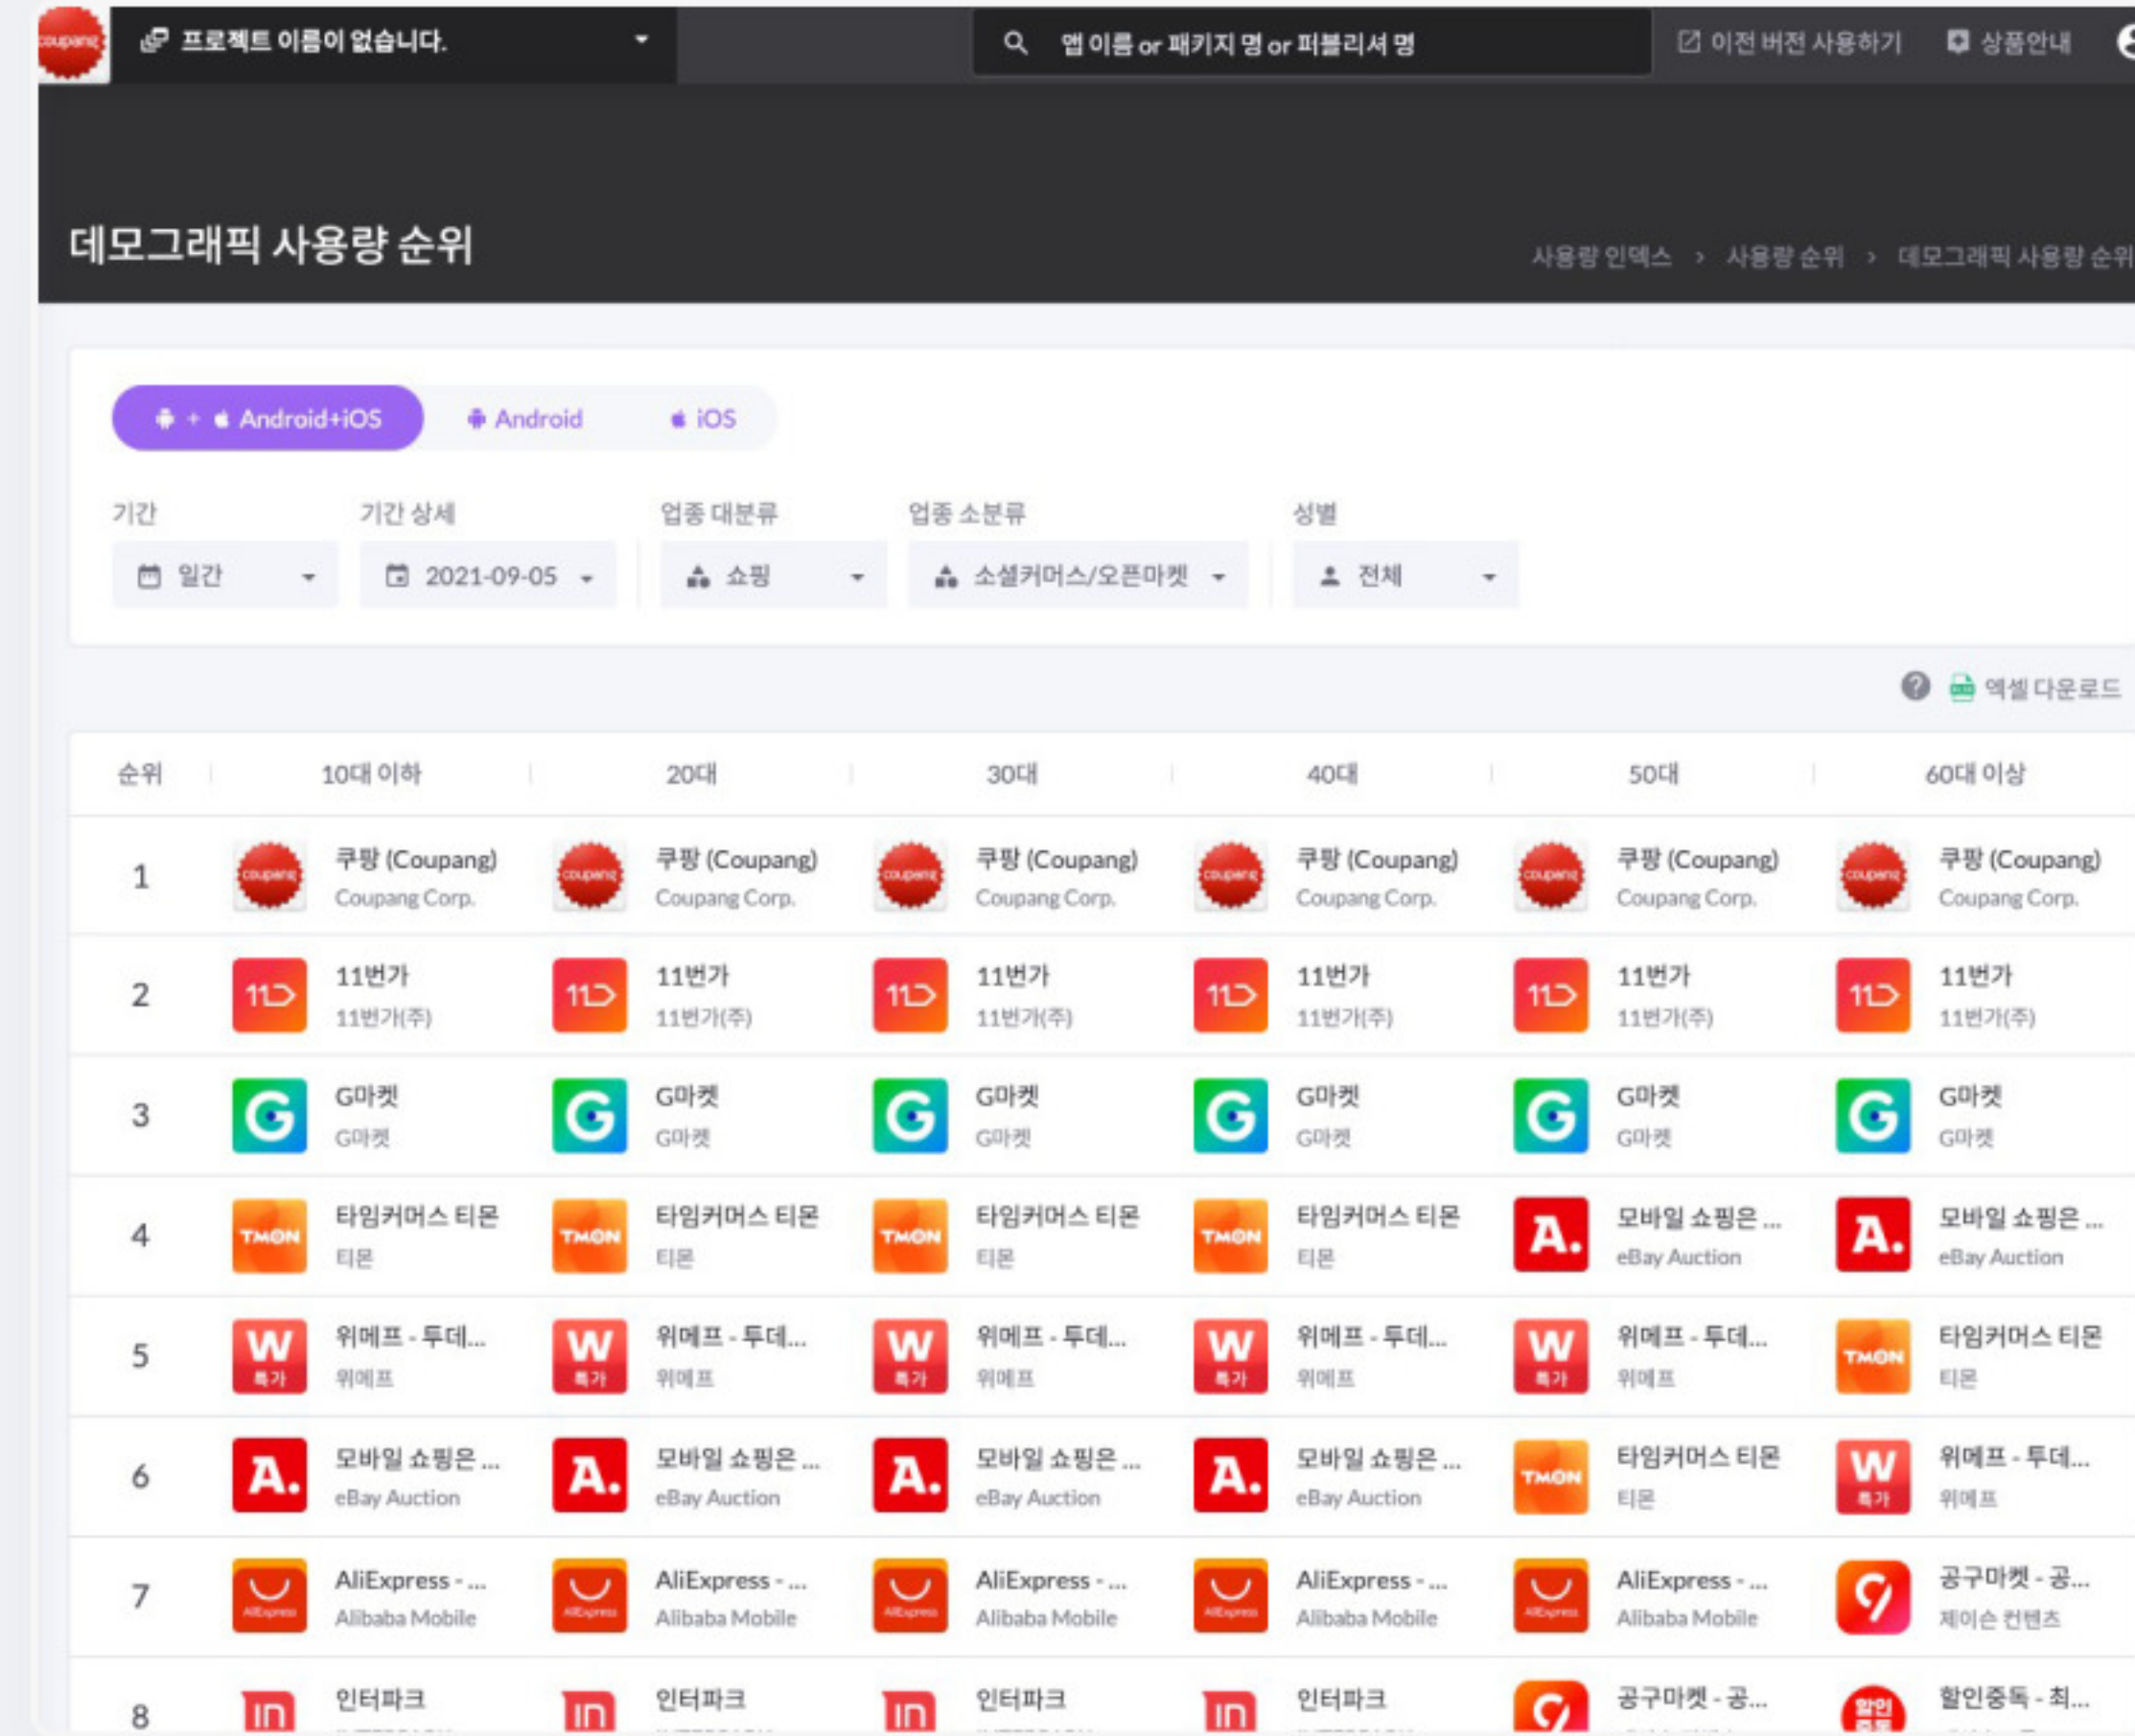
coupang 프로젝트 이름이 없습니다.

앱 이름 or 패키지 명 or 퍼블리셔 명

이전 버전 사용하기 상품안내

데모그래픽 사용량 순위

사용량 인덱스 › 사용량 순위 › 데모그래픽 사용량 순위

+ Android+iOS Android iOS

기간 일간
기간 상세 2021-09-05
업종 대분류 쇼핑
업종 소분류 소셜커머스/오픈마켓
성별 전체

엑셀 다운로드

| 순위 | 10대 이하 | 20대 | 30대 | 40대 | 50대 | 60대 이상 |
|---|---|---|---|---|---|---|
| 1 | 쿠팡 (Coupang) Coupang Corp. | 쿠팡 (Coupang) Coupang Corp. | 쿠팡 (Coupang) Coupang Corp. | 쿠팡 (Coupang) Coupang Corp. | 쿠팡 (Coupang) Coupang Corp. | 쿠팡 (Coupang) Coupang Corp. |
| 2 | 11번가 11번가(주) | 11번가 11번가(주) | 11번가 11번가(주) | 11번가 11번가(주) | 11번가 11번가(주) | 11번가 11번가(주) |
| 3 | G마켓 G마켓 | G마켓 G마켓 | G마켓 G마켓 | G마켓 G마켓 | G마켓 G마켓 | G마켓 G마켓 |
| 4 | 타임커머스 티몬 티몬 | 타임커머스 티몬 티몬 | 타임커머스 티몬 티몬 | 타임커머스 티몬 티몬 | 모바일 쇼핑은 ... eBay Auction | 모바일 쇼핑은 ... eBay Auction |
| 5 | 위메프 - 투데... 위메프 | 위메프 - 투데... 위메프 | 위메프 - 투데... 위메프 | 위메프 - 투데... 위메프 | 위메프 - 투데... 위메프 | 타임커머스 티몬 티몬 |
| 6 | 모바일 쇼핑은 ... eBay Auction | 모바일 쇼핑은 ... eBay Auction | 모바일 쇼핑은 ... eBay Auction | 모바일 쇼핑은 ... eBay Auction | 타임커머스 티몬 티몬 | 위메프 - 투데... 위메프 |
| 7 | AliExpress - ... Alibaba Mobile | AliExpress - ... Alibaba Mobile | AliExpress - ... Alibaba Mobile | AliExpress - ... Alibaba Mobile | AliExpress - ... Alibaba Mobile | 공구마켓 - 공... 제이슨 컨텐츠 |
| 8 | 인터파크 | 인터파크 | 인터파크 | 인터파크 | 공구마켓 - 공... | 할인중독 - 최... |